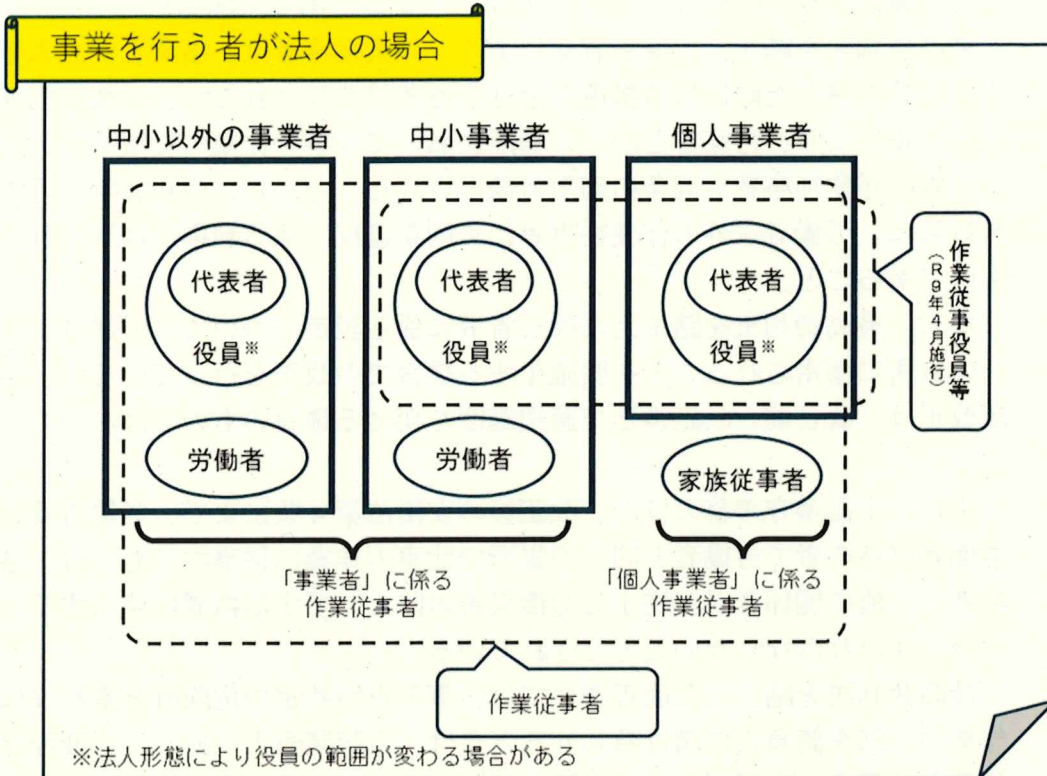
事業を行う者が法人の場合

中小以外の事業者

代表者

役員※

労働者

中小事業者

代表者

役員※

労働者

個人事業者

代表者

役員※

家族従事者

作業従事役員等
（R9年4月施行）

「事業者」に係る
作業従事者

「個人事業者」に係る
作業従事者

作業従事者

※法人形態により役員の範囲が変わる場合がある